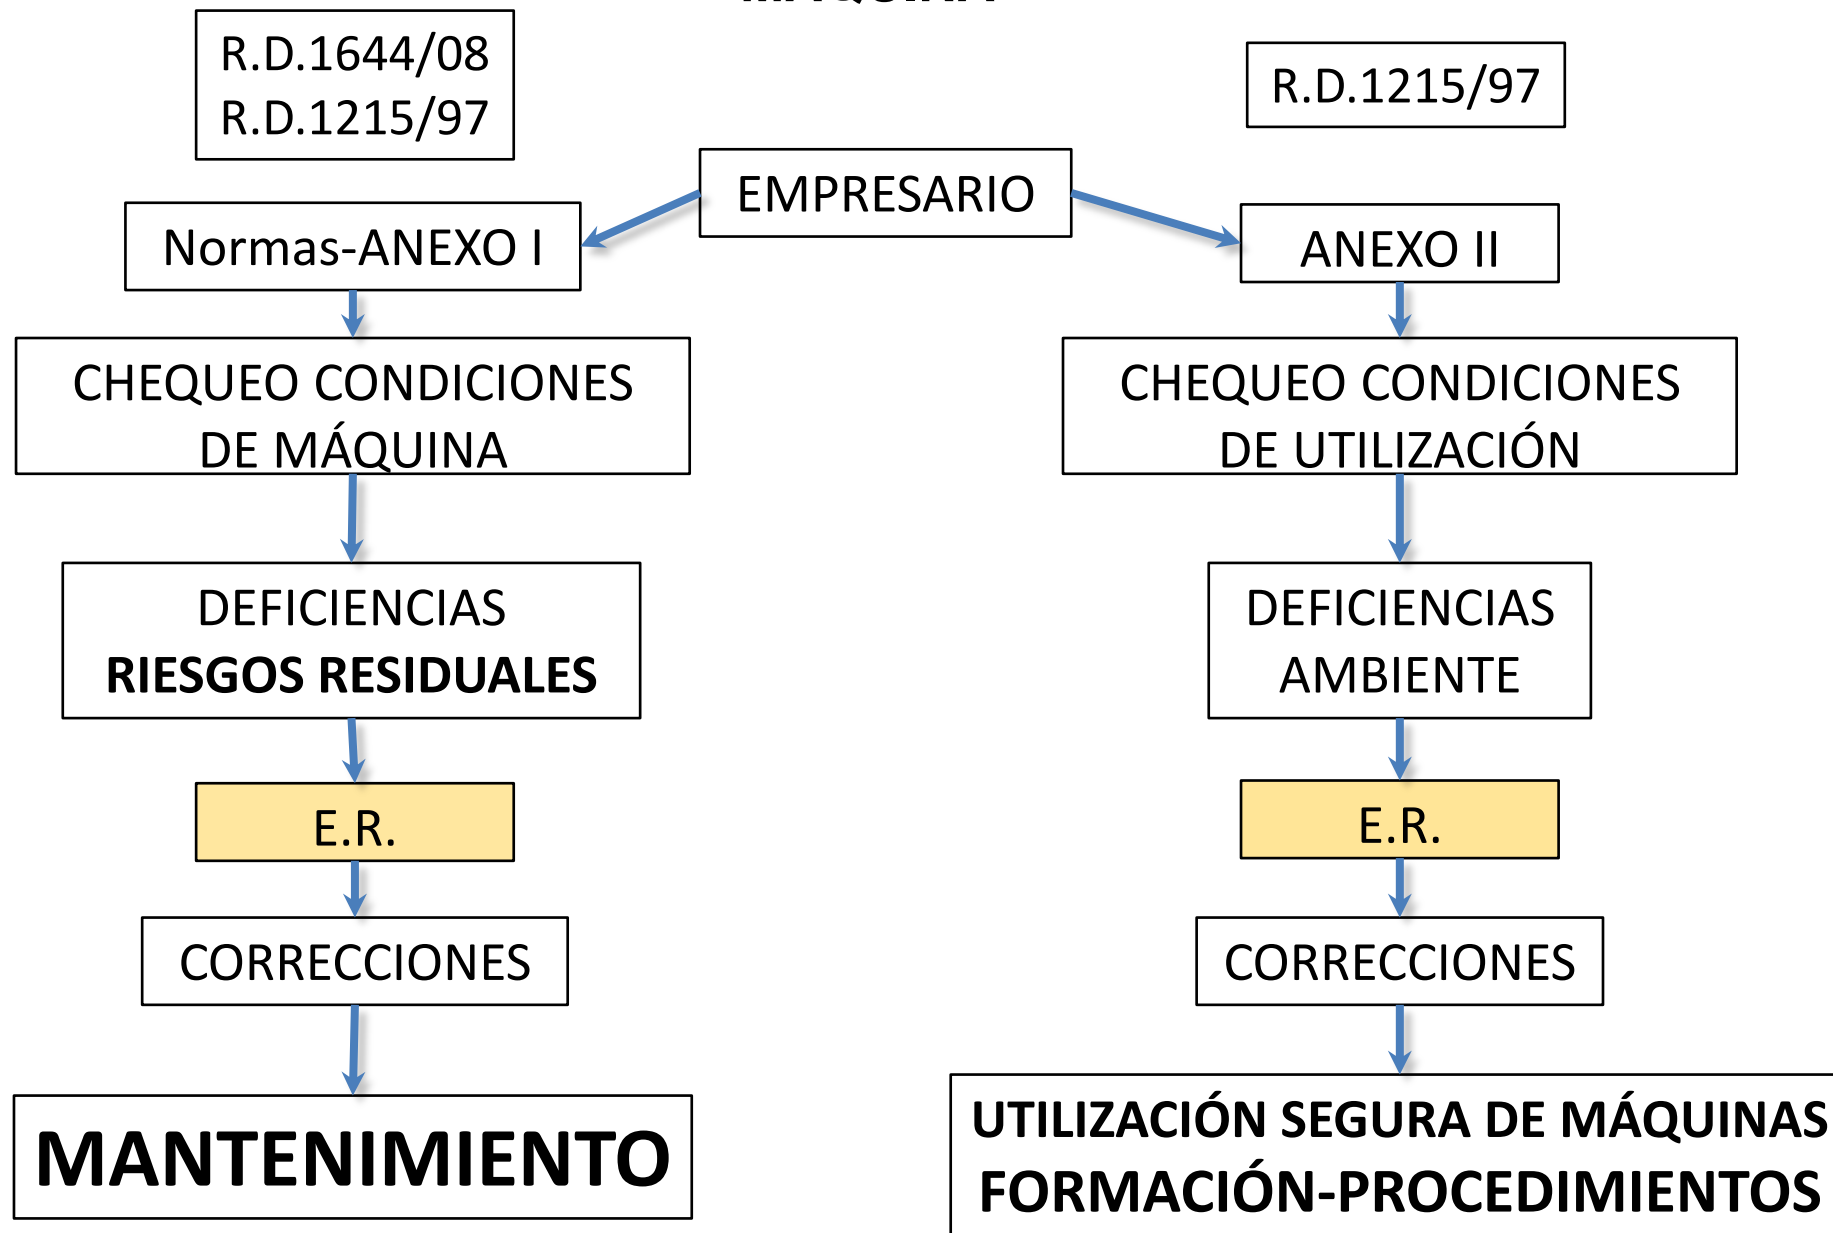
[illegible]

R.D.1644/08
R.D.1215/97

R.D.1215/97

EMPRESARIO

Normas-ANEXO I

ANEXO II

CHEQUEO CONDICIONES DE MÁQUINA

DEFICIENCIAS
**RIESGOS RESIDUALES**

E.R.

CORRECCIONES

**MANTENIMIENTO**

CHEQUEO CONDICIONES DE UTILIZACIÓN

DEFICIENCIAS
AMBIENTE

E.R.

CORRECCIONES

**UTILIZACIÓN SEGURA DE MÁQUINAS**
**FORMACIÓN-PROCEDIMIENTOS**